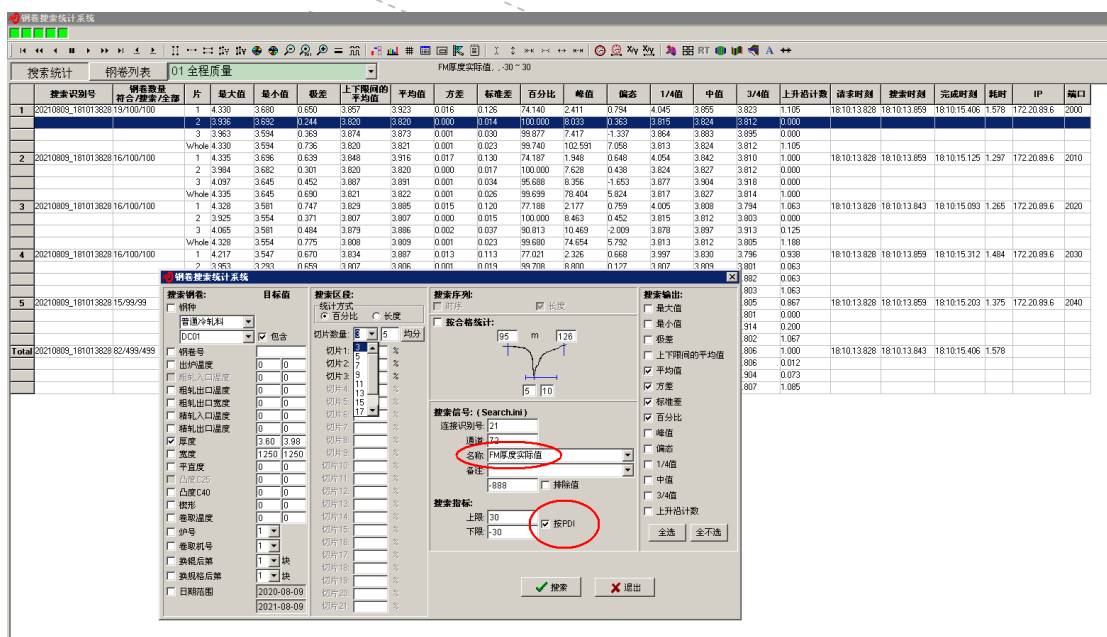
钢卷搜索统计系统

搜索统计 | 钢卷列表 | 01 全程质量

FM厚度实际值, , -30 ~ 30

| | 搜索识别号 | 钢卷数量 符合/搜索/全部 | 片 | 最大值 | 最小值 | 极差 | 上下限间的平均值 | 平均值 | 方差 | 标准差 | 百分比 | 峰值 | 偏态 | 1/4值 | 中值 | 3/4值 | 上升沿计数 | 请求时刻 | 搜索时刻 | 完成时刻 | 耗时 | IP | 端口 |
|---|---|---|---|---|---|---|---|---|---|---|---|---|---|---|---|---|---|---|---|---|---|---|---|
| 1 | 20210809_181013828 | 19/100/100 | 1 | 4.330 | 3.680 | 0.650 | 3.857 | 3.923 | 0.016 | 0.126 | 74.140 | 2.411 | 0.794 | 4.045 | 3.855 | 3.823 | 1.105 | 18:10:13.828 | 18:10:13.859 | 18:10:15.406 | 1.578 | 172.20.89.6 | 2000 |
| | | | 2 | 3.936 | 3.692 | 0.244 | 3.820 | 3.820 | 0.000 | 0.014 | 100.000 | 8.033 | 0.363 | 3.815 | 3.824 | 3.812 | 0.000 | | | | | | |
| | | | 3 | 3.963 | 3.594 | 0.369 | 3.874 | 3.873 | 0.001 | 0.030 | 99.877 | 7.417 | -1.337 | 3.864 | 3.883 | 3.895 | 0.000 | | | | | | |
| | | | Whole | 4.330 | 3.594 | 0.736 | 3.820 | 3.821 | 0.001 | 0.023 | 99.740 | 102.591 | 7.058 | 3.813 | 3.824 | 3.812 | 1.155 | | | | | | |
| 2 | 20210809_181013828 | 16/100/100 | 1 | 4.335 | 3.696 | 0.639 | 3.848 | 3.916 | 0.017 | 0.130 | 74.187 | 1.948 | 0.648 | 4.054 | 3.842 | 3.810 | 1.000 | 18:10:13.828 | 18:10:13.859 | 18:10:15.125 | 1.297 | 172.20.89.6 | 2010 |
| | | | 2 | 3.984 | 3.682 | 0.301 | 3.820 | 3.820 | 0.000 | 0.017 | 100.000 | 7.628 | 0.438 | 3.824 | 3.827 | 3.812 | 0.000 | | | | | | |
| | | | 3 | 4.097 | 3.645 | 0.452 | 3.887 | 3.891 | 0.001 | 0.034 | 95.688 | 8.356 | -1.653 | 3.877 | 3.904 | 3.918 | 0.000 | | | | | | |
| | | | Whole | 4.335 | 3.645 | 0.690 | 3.821 | 3.822 | 0.001 | 0.026 | 99.699 | 78.404 | 5.824 | 3.817 | 3.827 | 3.814 | 1.000 | | | | | | |
| 3 | 20210809_181013828 | 16/100/100 | 1 | 4.328 | 3.581 | 0.747 | 3.829 | 3.885 | 0.015 | 0.120 | 77.188 | 2.177 | 0.759 | 4.005 | 3.808 | 3.794 | 1.063 | 18:10:13.828 | 18:10:13.843 | 18:10:15.093 | 1.265 | 172.20.89.6 | 2020 |
| | | | 2 | 3.925 | 3.554 | 0.371 | 3.807 | 3.807 | 0.000 | 0.015 | 100.000 | 8.463 | 0.452 | 3.815 | 3.812 | 3.803 | 0.000 | | | | | | |
| | | | 3 | 4.065 | 3.581 | 0.484 | 3.879 | 3.886 | 0.002 | 0.037 | 90.813 | 10.469 | -2.009 | 3.878 | 3.897 | 3.913 | 0.125 | | | | | | |
| | | | Whole | 4.328 | 3.554 | 0.775 | 3.808 | 3.809 | 0.001 | 0.023 | 99.680 | 74.654 | 5.792 | 3.813 | 3.812 | 3.805 | 1.188 | | | | | | |
| 4 | 20210809_181013828 | 16/100/100 | 1 | 4.217 | 3.547 | 0.670 | 3.834 | 3.887 | 0.013 | 0.113 | 77.021 | 2.326 | 0.668 | 3.997 | 3.830 | 3.796 | 0.938 | 18:10:13.828 | 18:10:13.859 | 18:10:15.312 | 1.484 | 172.20.89.6 | 2030 |
| | | | 2 | 3.953 | 3.293 | 0.659 | 3.806 | 3.806 | 0.001 | 0.019 | 99.708 | 8.800 | 0.127 | 3.807 | 3.809 | 3.801 | 0.063 | | | | | | |
| | | | | | | | | | | | | | | | | 3.882 | 0.063 | | | | | | |
| | | | | | | | | | | | | | | | | 3.803 | 1.063 | | | | | | |
| 5 | 20210809_181013828 | 15/99/99 | | | | | | | | | | | | | | 3.805 | 0.867 | 18:10:13.828 | 18:10:13.859 | 18:10:15.203 | 1.375 | 172.20.89.6 | 2040 |
| | | | | | | | | | | | | | | | | 3.801 | 0.000 | | | | | | |
| | | | | | | | | | | | | | | | | 3.914 | 0.200 | | | | | | |
| | | | | | | | | | | | | | | | | 3.802 | 1.067 | | | | | | |
| Total | 20210809_181013828 | 82/499/499 | | | | | | | | | | | | | | 3.806 | 1.000 | 18:10:13.828 | 18:10:13.843 | 18:10:15.406 | 1.578 | | |
| | | | | | | | | | | | | | | | | 3.806 | 0.012 | | | | | | |
| | | | | | | | | | | | | | | | | 3.904 | 0.073 | | | | | | |
| | | | | | | | | | | | | | | | | 3.807 | 1.085 | | | | | | |

钢卷搜索统计系统

搜索钢卷: 目标值
钢种
普通冷轧料
DC01 包含
钢卷号
出炉温度 0 0
粗轧入口温度 0 0
粗轧出口温度 0 0
粗轧出口宽度 0 0
精轧入口温度 0 0
精轧出口温度 0 0
厚度 3.60 3.98
宽度 1250 1250
平直度 0 0
凸度C25 0 0
凸度C40 0 0
楔形 0 0
卷取温度 0 0
炉号 1
卷取机号 1
换辊后第 1 块
换规格后第 1 块
日期范围 2020-08-09 2021-08-09

搜索区段:
统计方式
百分比 长度
切片数量: 3 5 均分
切片1: 3 %
切片2: 5 %
切片3: 7 %
切片4: 9 %
切片5: 11 %
切片6: 13 %
切片7: 15 %
切片8: 17 %
切片9: %
切片10: %
切片11: %
切片12: %
切片13: %
切片14: %
切片15: %
切片16: %
切片17: %
切片18: %
切片19: %
切片20: %
切片21: %

搜索序列:
时序 长度

按合格统计:
95 m 126
5 10

搜索信号: (Search.ini)
连接识别号: 21
通道: 73
名称: FM厚度实际值
备注:
-888 排除值

搜索指标:
上限: 30
下限: -30
按PDI

搜索输出:
最大值
最小值
极差
上下限间的平均值
平均值
方差
标准差
百分比
峰值
偏态
1/4值
中值
3/4值
上升沿计数
全选 全不选

搜索
退出